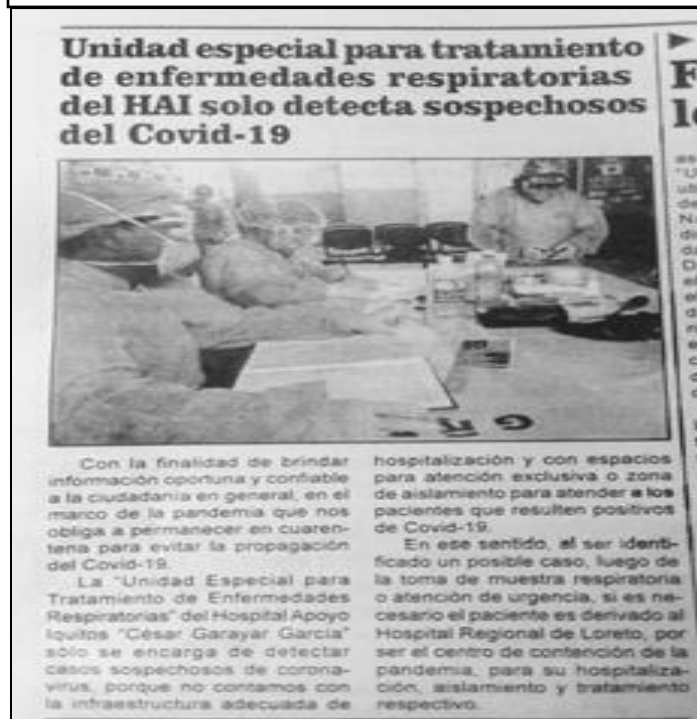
Unidad especial para tratamiento de enfermedades respiratorias del HAI solo detecta sospechosos del Covid-19

Con la finalidad de brindar información oportuna y confiable a la ciudadanía en general, en el marco de la pandemia que nos obliga a permanecer en cuarentena para evitar la propagación del Covid-19.

La "Unidad Especial para Tratamiento de Enfermedades Respiratorias" del Hospital Apoyo Iquitos "César Garayar García" sólo se encarga de detectar casos sospechosos de coronavirus, porque no contamos con la infraestructura adecuada de hospitalización y con espacios para atención exclusiva o zona de aislamiento para atender a los pacientes que resulten positivos de Covid-19.

En ese sentido, al ser identificado un posible caso, luego de la toma de muestra respiratoria o atención de urgencia, si es necesario el paciente es derivado al Hospital Regional de Loreto, por ser el centro de contención de la pandemia, para su hospitalización, aislamiento y tratamiento respectivo.

F
l
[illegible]